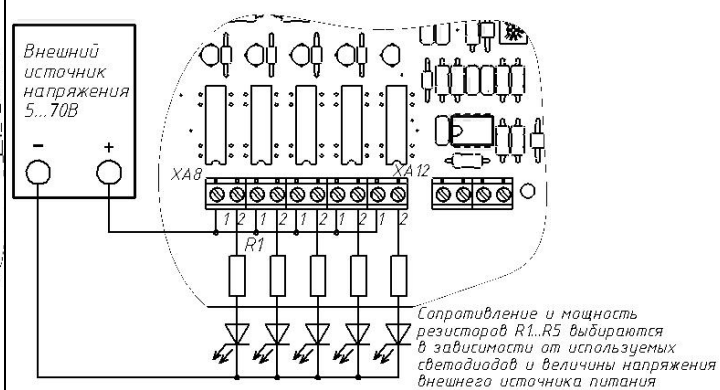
Внешний источник напряжения 5...70В

–

+

XA8

XA12

1 2 1 2 1 2 1 2 1 2

R1

Сопротивление и мощность резисторов R1...R5 выбираются в зависимости от используемых светодиодов и величины напряжения внешнего источника питания